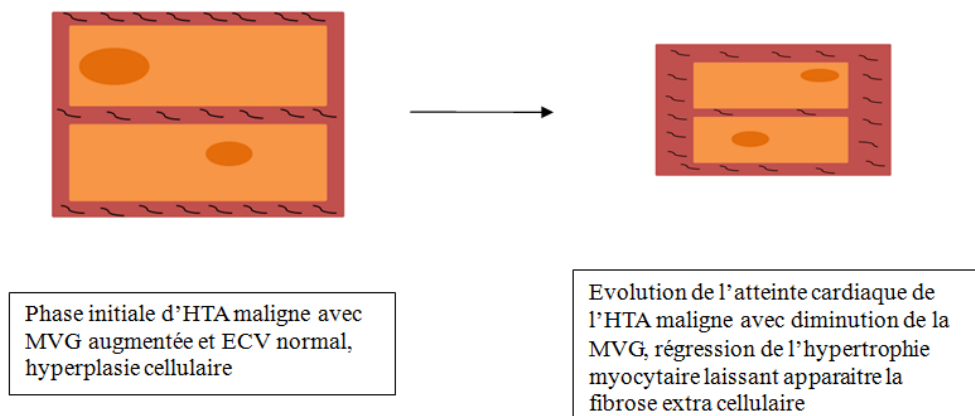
Phase initiale d’HTA maligne avec MVG augmentée et ECV normal, hyperplasie cellulaire

Evolution de l’atteinte cardiaque de l’HTA maligne avec diminution de la MVG, régression de l’hypertrophie myocytaire laissant apparaitre la fibrose extra cellulaire